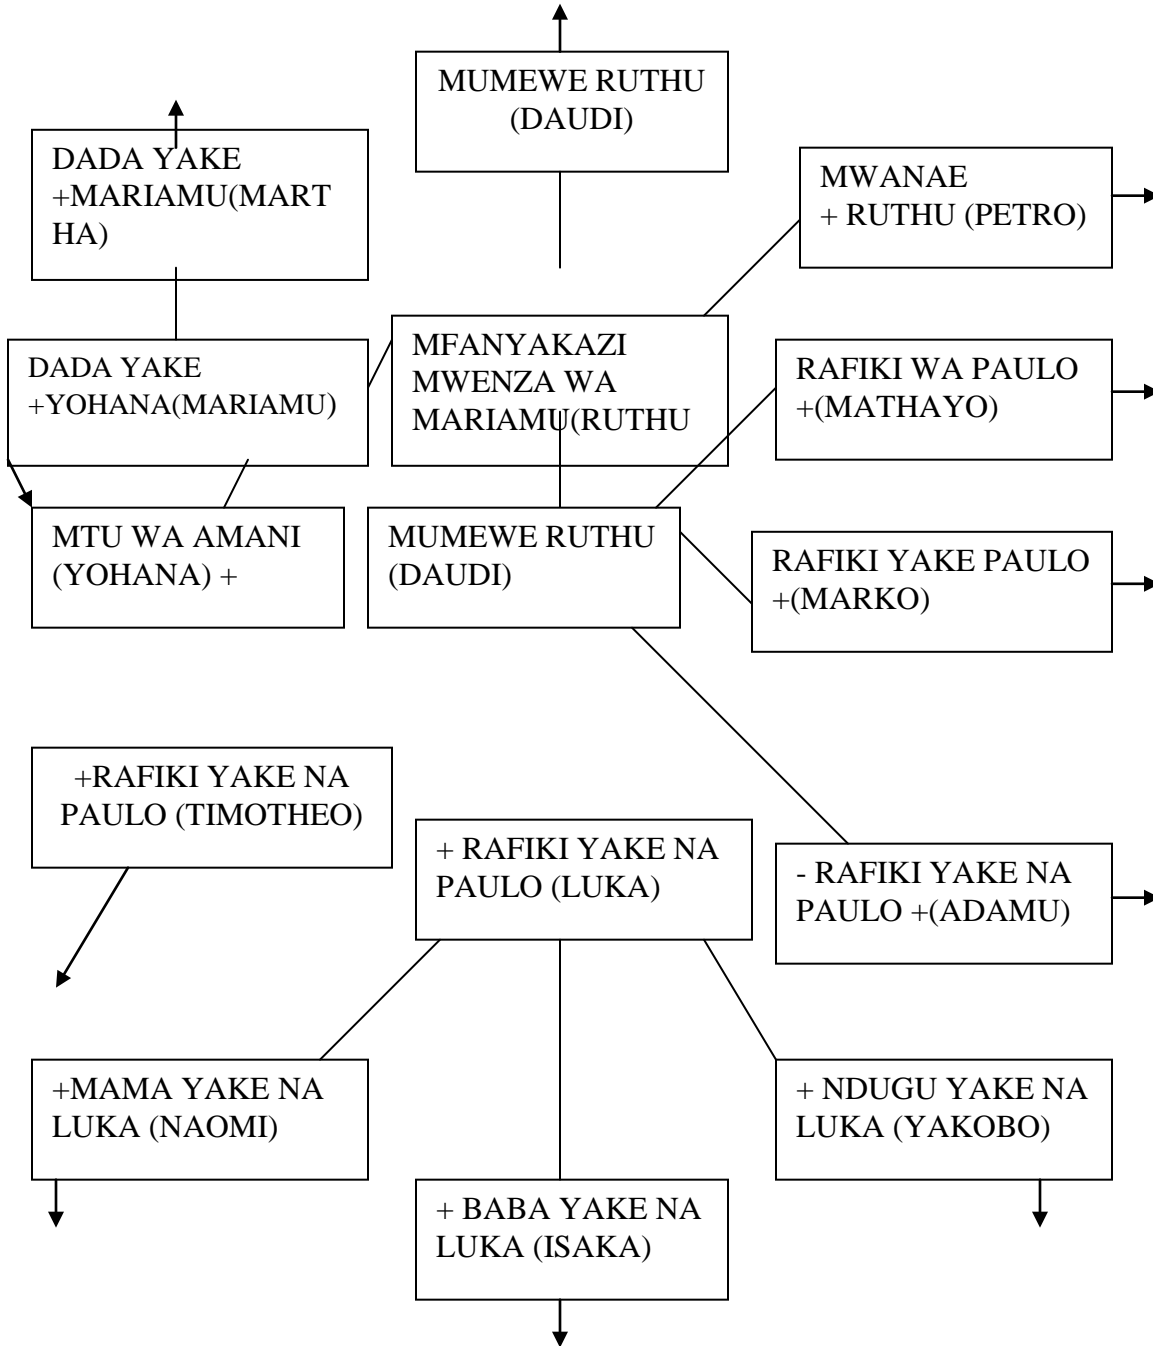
MUMEWE RUTHU (DAUDI)

DADA YAKE +MARIAMU(MARTHA)

MWANAE + RUTHU (PETRO)

DADA YAKE +YOHANA(MARIAMU)

MFANYAKAZI MWENZA WA MARIAMU(RUTHU

RAFIKI WA PAULO +(MATHAYO)

MTU WA AMANI (YOHANA) +

MUMEWE RUTHU (DAUDI)

RAFIKI YAKE PAULO +(MARKO)

+RAFIKI YAKE NA PAULO (TIMOTHEO)

+ RAFIKI YAKE NA PAULO (LUKA)

- RAFIKI YAKE NA PAULO +(ADAMU)

+MAMA YAKE NA LUKA (NAOMI)

+ NDUGU YAKE NA LUKA (YAKOBO)

+ BABA YAKE NA LUKA (ISAKA)